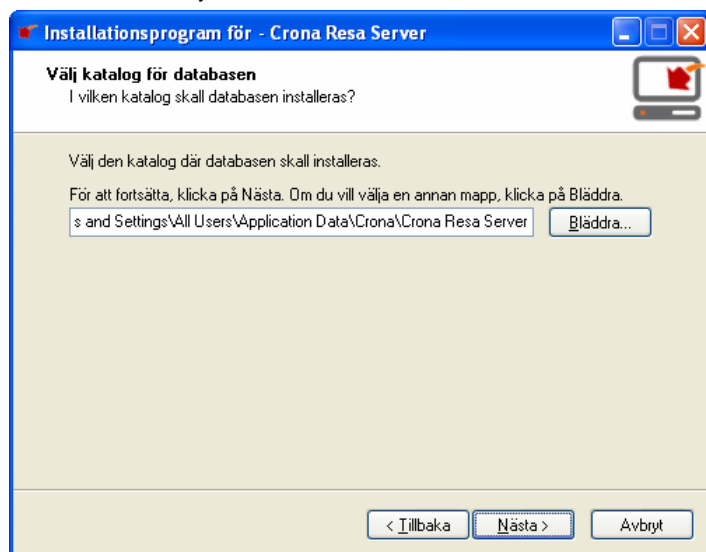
Installationsprogram för - Crona Resa Server

Välj katalog för databasen
I vilken katalog skall databasen installeras?

Välj den katalog där databasen skall installeras.

För att fortsätta, klicka på Nästa. Om du vill välja en annan mapp, klicka på Bläddra.

s and Settings\All Users\Application Data\Crona\Crona Resa Server

Bläddra...

< Tillbaka

Nästa >

Avbryt